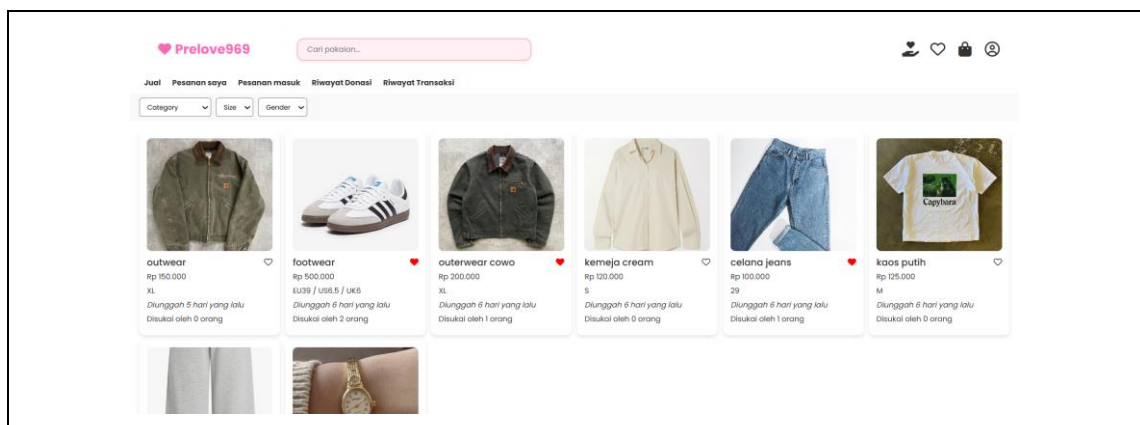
Prelove969

Cari pakaian...

Jual Pesanan saya Pesanan masuk Riwayat Donasi Riwayat Transaksi

Category Size Gender

outwear
Rp 150.000
XL
Dinggah 5 hari yang lalu
Disukai oleh 0 orang

footwear
Rp 500.000
EU39 / US6.5 / UK6
Dunggah 6 hari yang lalu
Disukai oleh 2 orang

outerwear cowo
Rp 200.000
XL
Dlunggah 6 hari yang lalu
Disukai oleh 1 orang

kemeja cream
Rp 120.000
S
Dlunggah 6 hari yang lalu
Disukai oleh 0 orang

celana jeans
Rp 100.000
29
Dlunggah 6 hari yang lalu
Disukai oleh 1 orang

Capybara

kaos putih
Rp 125.000
M
Dlunggah 6 hari yang lalu
Disukai oleh 0 orang